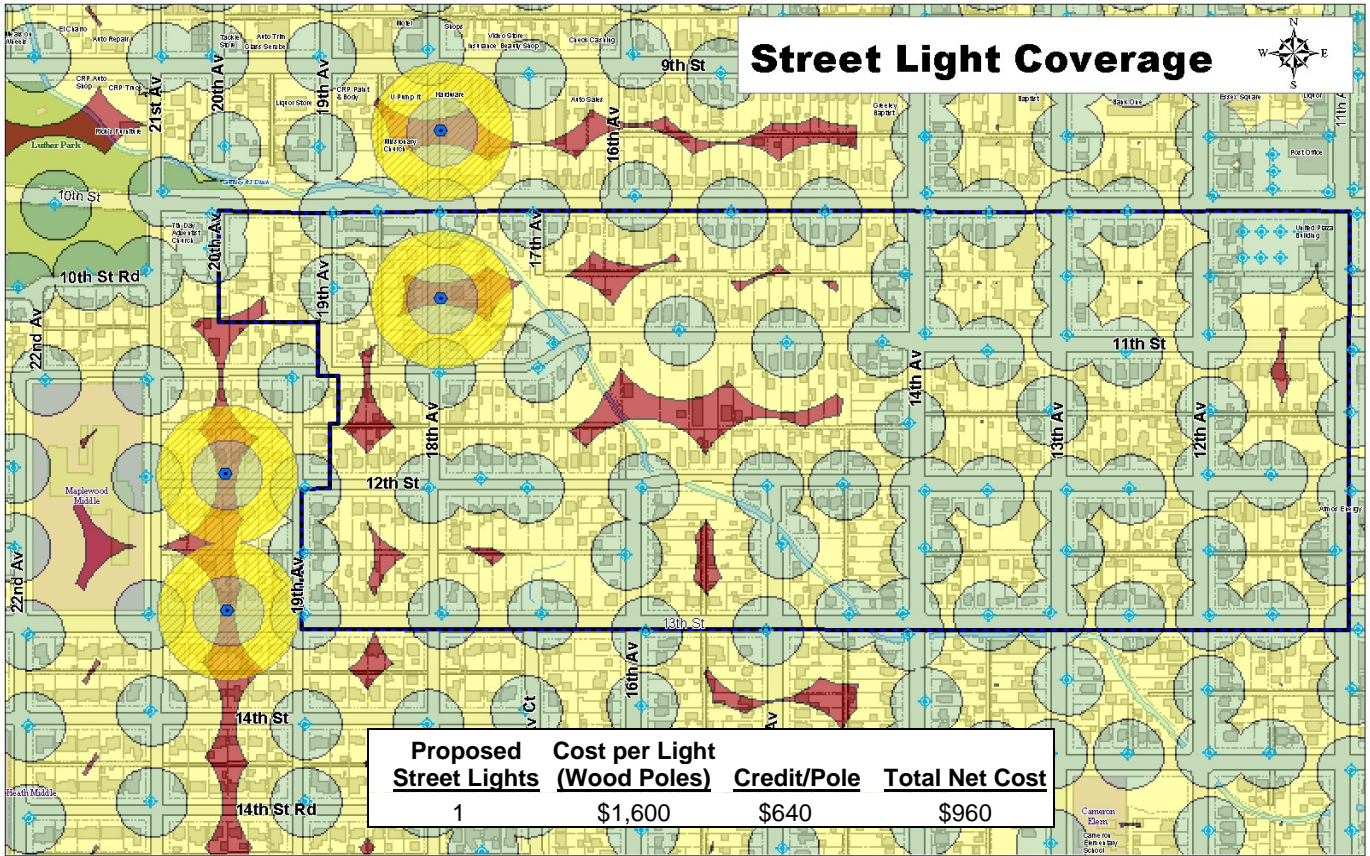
Street Light Coverage

N
W E
S

9th St
21st Av
20th Av
19th Av
16th Av
10th St
10th St Rd
20th Av
19th Av
17th Av
22nd Av
11th St
14th Av
13th Av
12th Av
18th Av
12th St
Maplewood Middle
22nd Av
19th Av
13th St
16th Av
14th St
14th St Rd
Luther Park
Heath Middle
Cameron Elem.
Auto Repair
Liquor Store
Hardware
Missionary Church
Auto Sales
Check Cashing
Greeley Baptist
Baptist
Bank One
Post Office
United Plaza Building
Atmos Energy
7th Day Adventist Church
Cameron Elementary School

| Proposed Street Lights | Cost per Light (Wood Poles) | Credit/Pole | Total Net Cost |
|---|---|---|---|
| 1 | \$1,600 | \$640 | \$960 |